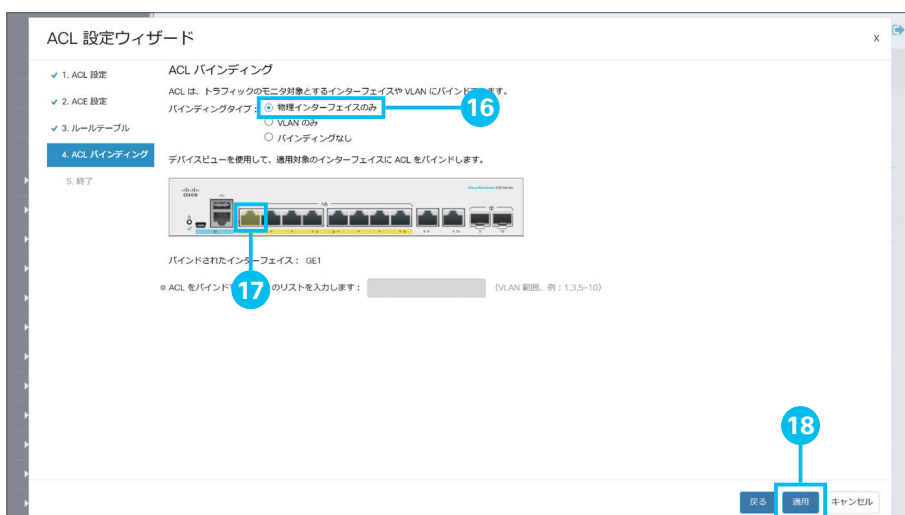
ACL 設定ウィザード

x

✔ 1. ACL 設定

✔ 2. ACE 設定

✔ 3. ルールテーブル

4. ACL バインディング

5. 終了

ACL バインディング

ACL は、トラフィックのモニタ対象とするインターフェイスや VLAN にバインド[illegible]ます。

バインディングタイプ： ◉ 物理インターフェイスのみ

○ VLAN のみ

○ バインディングなし

16

デバイスビューを使用して、適用対象のインターフェイスに ACL をバインドします。

cisco

バインドされたインターフェイス： GE1

17

ACL をバインド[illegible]のリストを入力します：

(VLAN 範囲、例：1,3,5-10)

18

戻る

適用

キャンセル